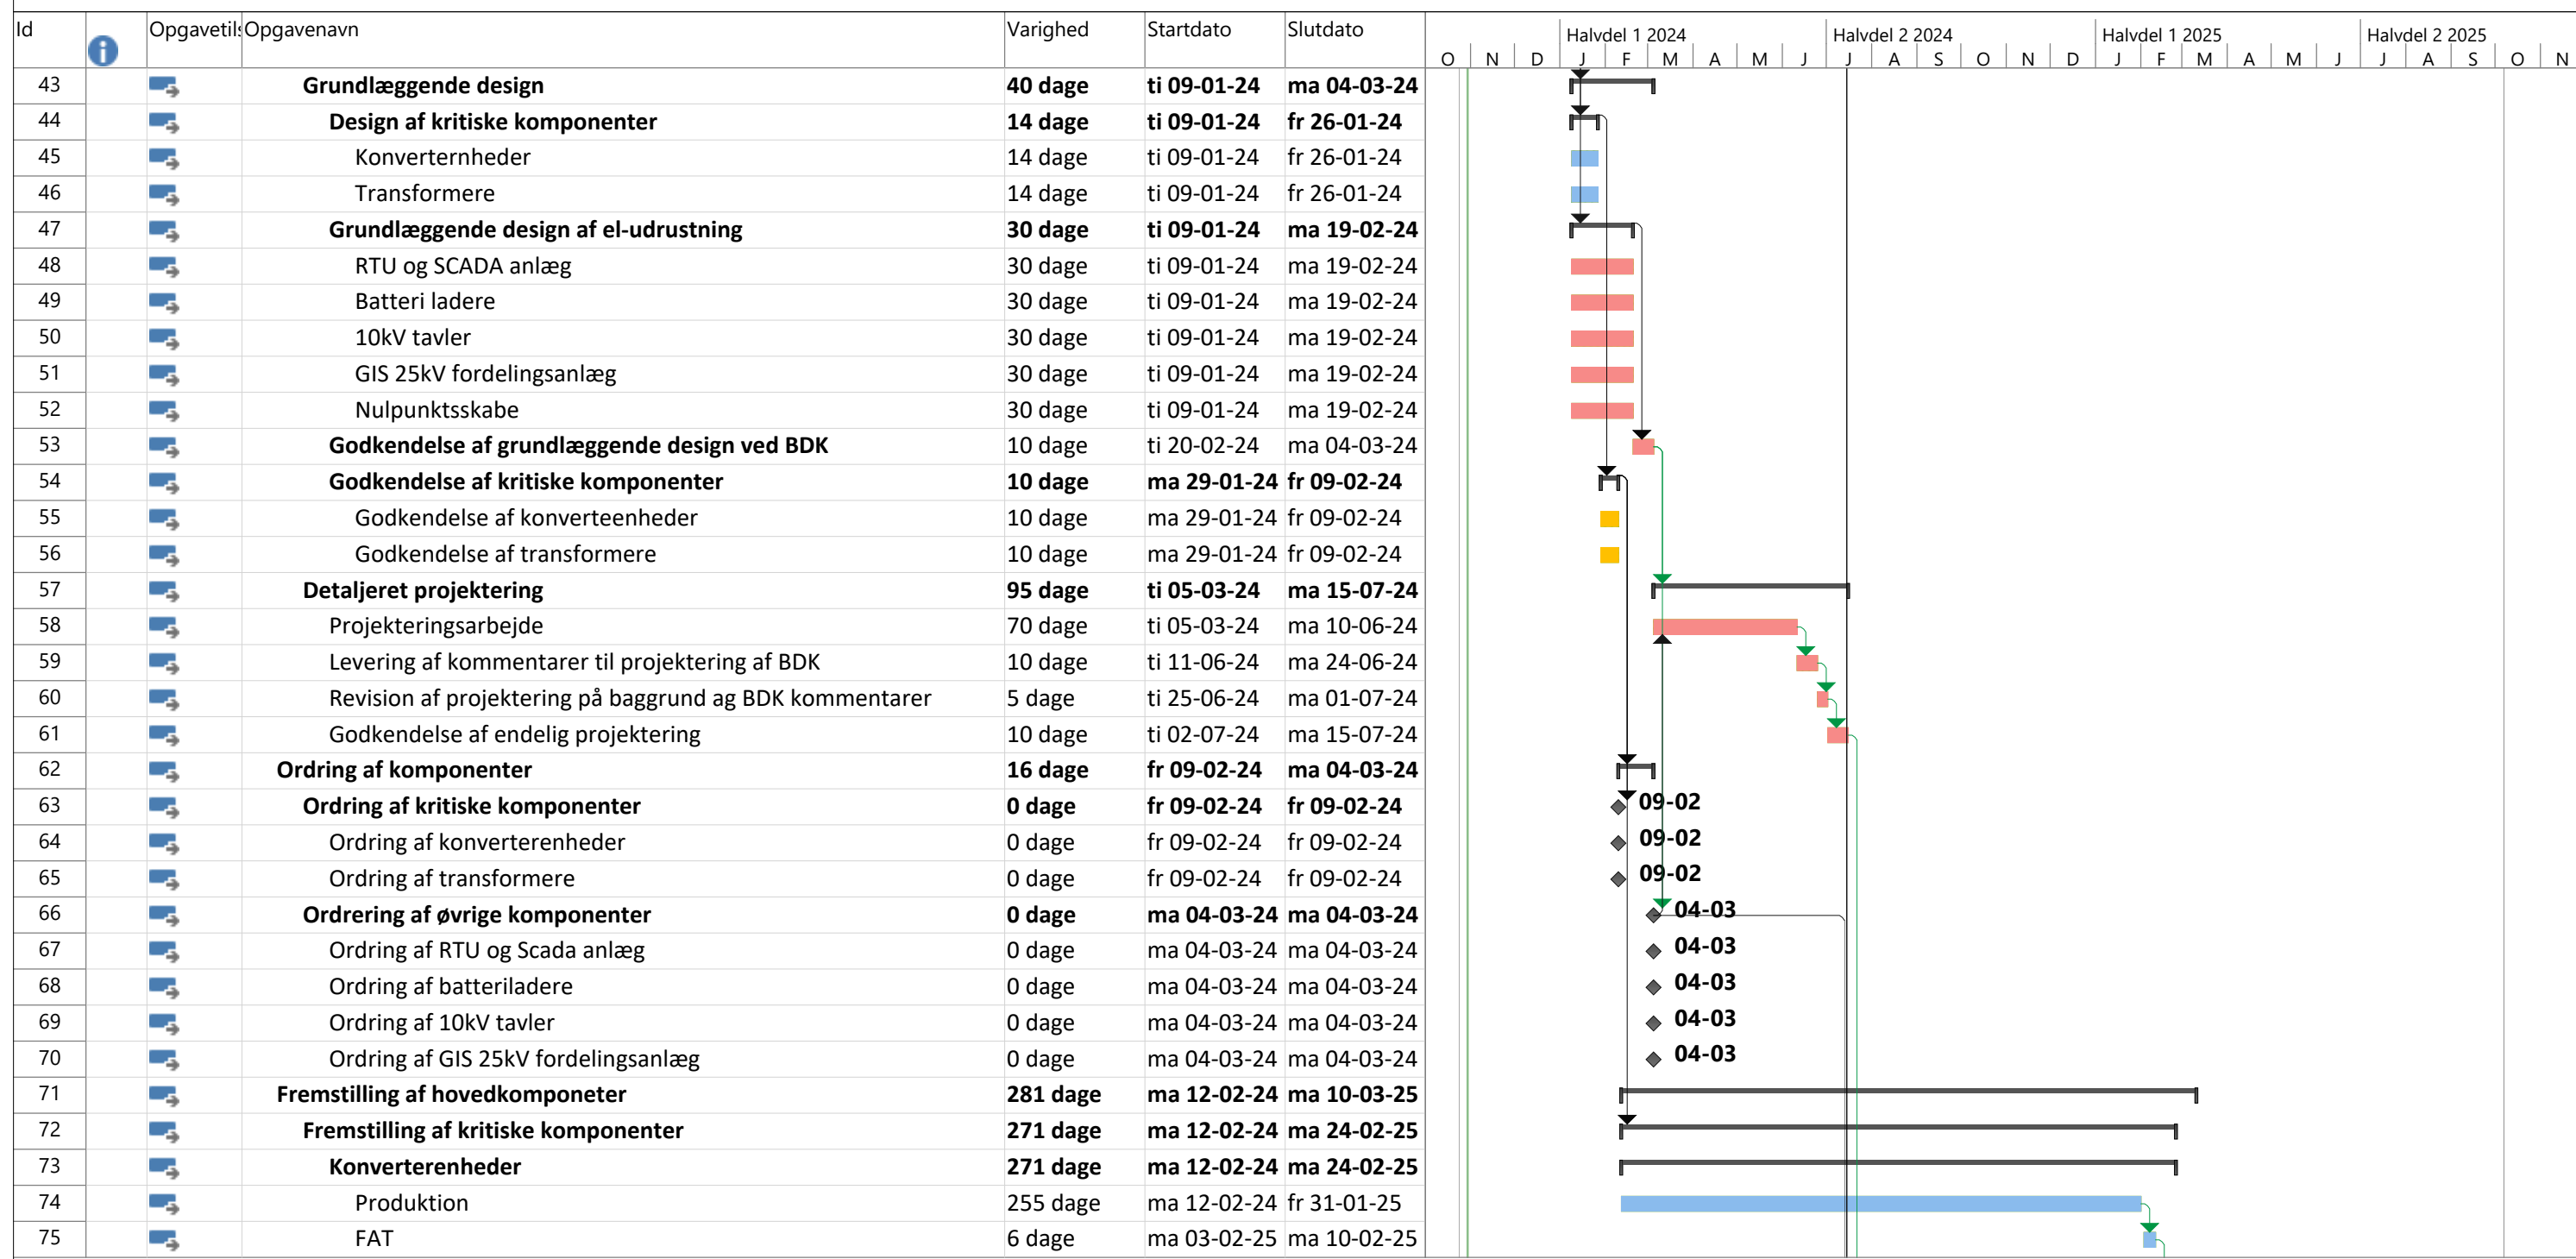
| Id | | Opgavetil | Opgavenavn | Varighed | Startdato | Slutdato |
|---|---|---|---|---|---|---|
| 43 | | | Grundlæggende design | 40 dage | ti 09-01-24 | ma 04-03-24 |
| 44 | | | Design af kritiske komponenter | 14 dage | ti 09-01-24 | fr 26-01-24 |
| 45 | | | Konverternheder | 14 dage | ti 09-01-24 | fr 26-01-24 |
| 46 | | | Transformere | 14 dage | ti 09-01-24 | fr 26-01-24 |
| 47 | | | Grundlæggende design af el-udrustning | 30 dage | ti 09-01-24 | ma 19-02-24 |
| 48 | | | RTU og SCADA anlæg | 30 dage | ti 09-01-24 | ma 19-02-24 |
| 49 | | | Batteri ladere | 30 dage | ti 09-01-24 | ma 19-02-24 |
| 50 | | | 10kV tavler | 30 dage | ti 09-01-24 | ma 19-02-24 |
| 51 | | | GIS 25kV fordelingsanlæg | 30 dage | ti 09-01-24 | ma 19-02-24 |
| 52 | | | Nulpunktsskabe | 30 dage | ti 09-01-24 | ma 19-02-24 |
| 53 | | | Godkendelse af grundlæggende design ved BDK | 10 dage | ti 20-02-24 | ma 04-03-24 |
| 54 | | | Godkendelse af kritiske komponenter | 10 dage | ma 29-01-24 | fr 09-02-24 |
| 55 | | | Godkendelse af konverteenheder | 10 dage | ma 29-01-24 | fr 09-02-24 |
| 56 | | | Godkendelse af transformere | 10 dage | ma 29-01-24 | fr 09-02-24 |
| 57 | | | Detaljeret projektering | 95 dage | ti 05-03-24 | ma 15-07-24 |
| 58 | | | Projekteringsarbejde | 70 dage | ti 05-03-24 | ma 10-06-24 |
| 59 | | | Levering af kommentarer til projektering af BDK | 10 dage | ti 11-06-24 | ma 24-06-24 |
| 60 | | | Revision af projektering på baggrund ag BDK kommentarer | 5 dage | ti 25-06-24 | ma 01-07-24 |
| 61 | | | Godkendelse af endelig projektering | 10 dage | ti 02-07-24 | ma 15-07-24 |
| 62 | | | Ordring af komponenter | 16 dage | fr 09-02-24 | ma 04-03-24 |
| 63 | | | Ordring af kritiske komponenter | 0 dage | fr 09-02-24 | fr 09-02-24 |
| 64 | | | Ordring af konverterenheder | 0 dage | fr 09-02-24 | fr 09-02-24 |
| 65 | | | Ordring af transformere | 0 dage | fr 09-02-24 | fr 09-02-24 |
| 66 | | | Ordrering af øvrige komponenter | 0 dage | ma 04-03-24 | ma 04-03-24 |
| 67 | | | Ordring af RTU og Scada anlæg | 0 dage | ma 04-03-24 | ma 04-03-24 |
| 68 | | | Ordring af batteriladere | 0 dage | ma 04-03-24 | ma 04-03-24 |
| 69 | | | Ordring af 10kV tavler | 0 dage | ma 04-03-24 | ma 04-03-24 |
| 70 | | | Ordring af GIS 25kV fordelingsanlæg | 0 dage | ma 04-03-24 | ma 04-03-24 |
| 71 | | | Fremstilling af hovedkomponeter | 281 dage | ma 12-02-24 | ma 10-03-25 |
| 72 | | | Fremstilling af kritiske komponenter | 271 dage | ma 12-02-24 | ma 24-02-25 |
| 73 | | | Konverterenheder | 271 dage | ma 12-02-24 | ma 24-02-25 |
| 74 | | | Produktion | 255 dage | ma 12-02-24 | fr 31-01-25 |
| 75 | | | FAT | 6 dage | ma 03-02-25 | ma 10-02-25 |

Halvdel 1 2024 Halvdel 2 2024 Halvdel 1 2025 Halvdel 2 2025
O N D J F M A M J J A S O N D J F M A M J J A S O N

09-02
09-02
09-02
04-03
04-03
04-03
04-03
04-03